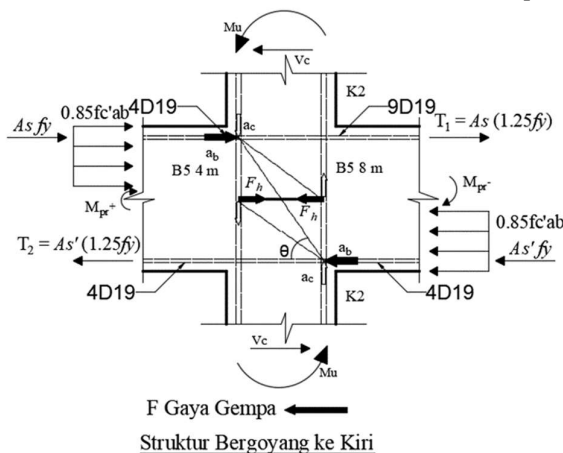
Mu
Vc
K2
9D19
$T_1 = As\ (1.25fy)$
4D19
0.85fc'ab
$As\ fy$
$a_c$
$a_b$
B5 4 m
B5 8 m
$F_h$
$F_h$
$M_{pr}+$
$M_{pr}-$
0.85fc'ab
$As'\ fy$
$T_2 = As'\ (1.25fy)$
θ
$a_b$
$a_c$
4D19
K2
4D19
Vc
Mu

F Gaya Gempa

Struktur Bergoyang ke Kiri